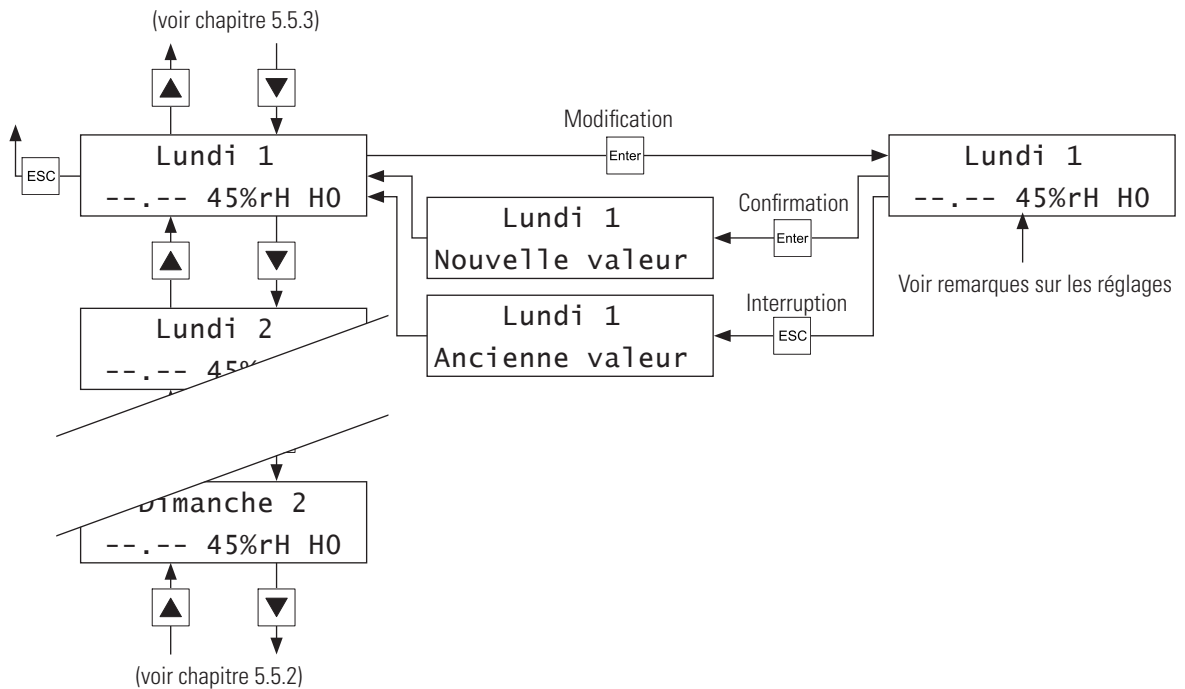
(voir chapitre 5.5.3)

ESC

Lundi 1
--.-- 45%rH HO

Modification

Enter

Lundi 1
--.-- 45%rH HO

Lundi 1
Nouvelle valeur

Confirmation

Enter

Voir remarques sur les réglages

Lundi 2
--.-- 45%

Lundi 1
Ancienne valeur

Interruption

ESC

Dimanche 2
--.-- 45%rH HO

(voir chapitre 5.5.2)